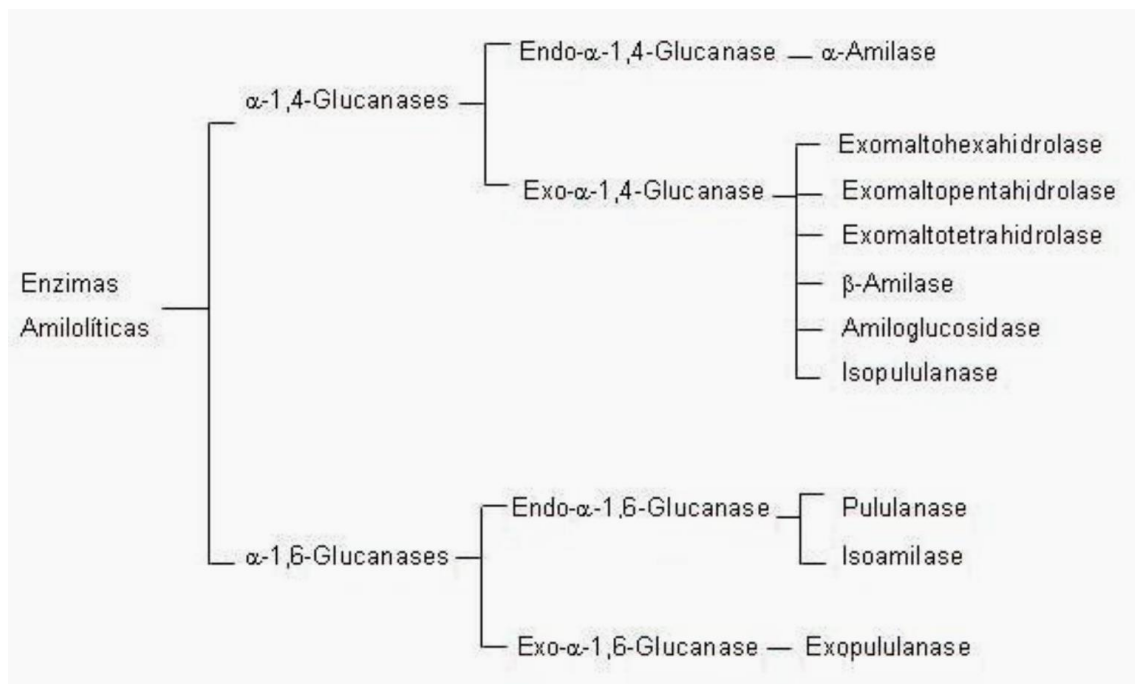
Enzimas Amilolíticas

$\alpha$-1,4-Glucanases

Endo-$\alpha$-1,4-Glucanase

$\alpha$-Amilase

Exo-$\alpha$-1,4-Glucanase

Exomaltohexahidrolase

Exomaltopentahidrolase

Exomaltotetrahidrolase

$\beta$-Amilase

Amiloglucosidase

Isopululanase

$\alpha$-1,6-Glucanases

Endo-$\alpha$-1,6-Glucanase

Pululanase

Isoamilase

Exo-$\alpha$-1,6-Glucanase

Exopululanase